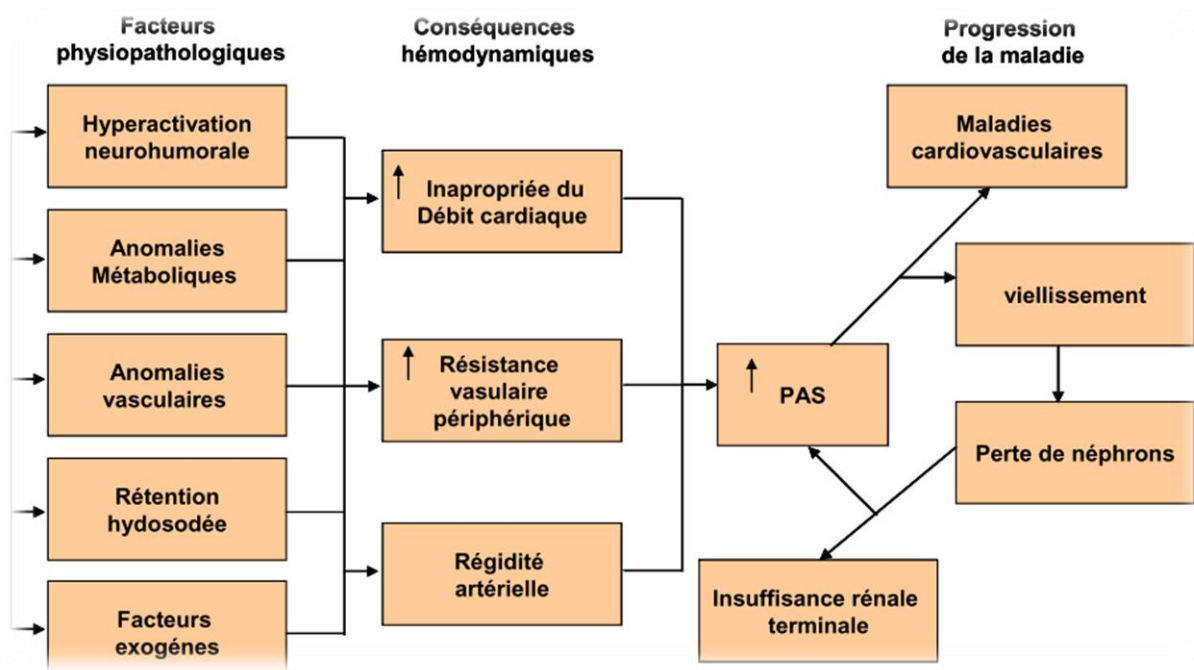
Facteurs physiopathologiques

Conséquences hémodynamiques

Progression de la maladie

Hyperactivation neurohumorale

Anomalies Métaboliques

Anomalies vasculaires

Rétention hydosodée

Facteurs exogénes

↑ Inapropriée du Débit cardiaque

↑ Résistance vasulaire périphérique

Régidité artérielle

↑ PAS

Maladies cardiovasculaires

viellissement

Perte de néphrons

Insuffisance rénale terminale